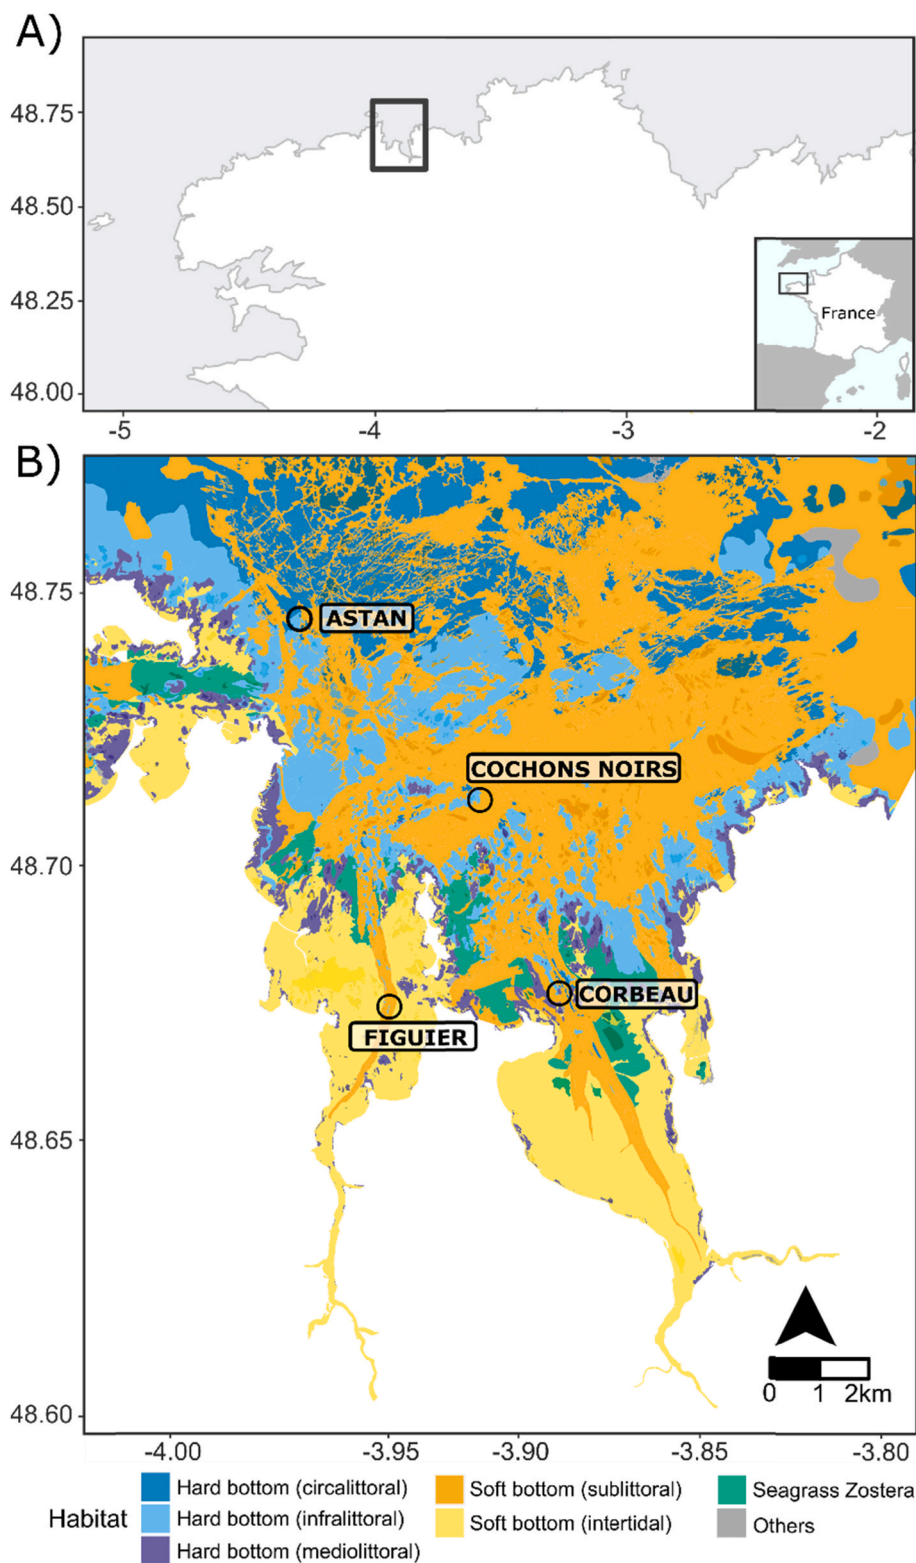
A)

48.75
48.50
48.25
48.00

France

-5 -4 -3 -2

B)

48.75
48.70
48.65
48.60

ASTAN
COCHONS NOIRS
FIGUIER
CORBEAU

0 1 2km

-4.00 -3.95 -3.90 -3.85 -3.80

Habitat
Hard bottom (circalittoral)
Hard bottom (infralittoral)
Hard bottom (mediolittoral)
Soft bottom (sublittoral)
Soft bottom (intertidal)
Seagrass Zostera
Others